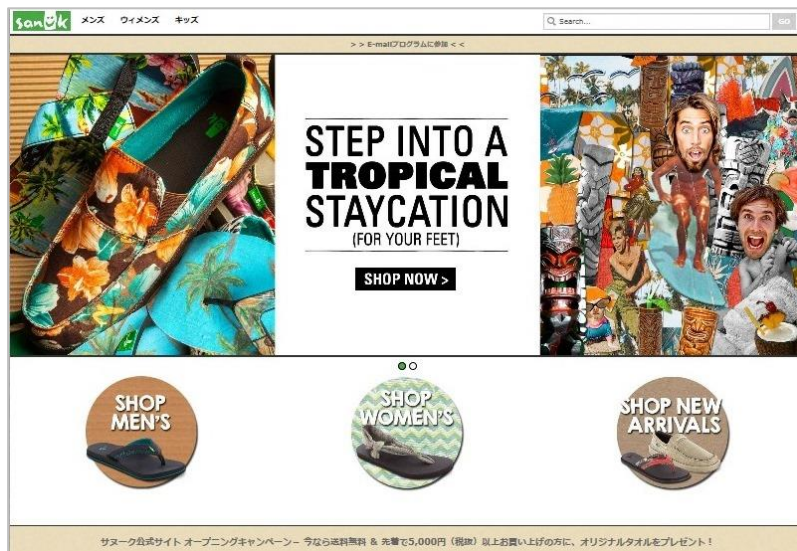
sanuk メンズ ウィメンズ キッズ

Search...

GO

> > E-mailプログラムに参加 < <

STEP INTO A
TROPICAL
STAYCATION
(FOR YOUR FEET)

SHOP NOW >

SHOP MEN'S

SHOP WOMEN'S

SHOP NEW ARRIVALS

サヌーク公式サイト オープニングキャンペーン－ 今なら送料無料 & 先着で5,000円（税抜）以上お買い上げの方に、オリジナルタオルをプレゼント！